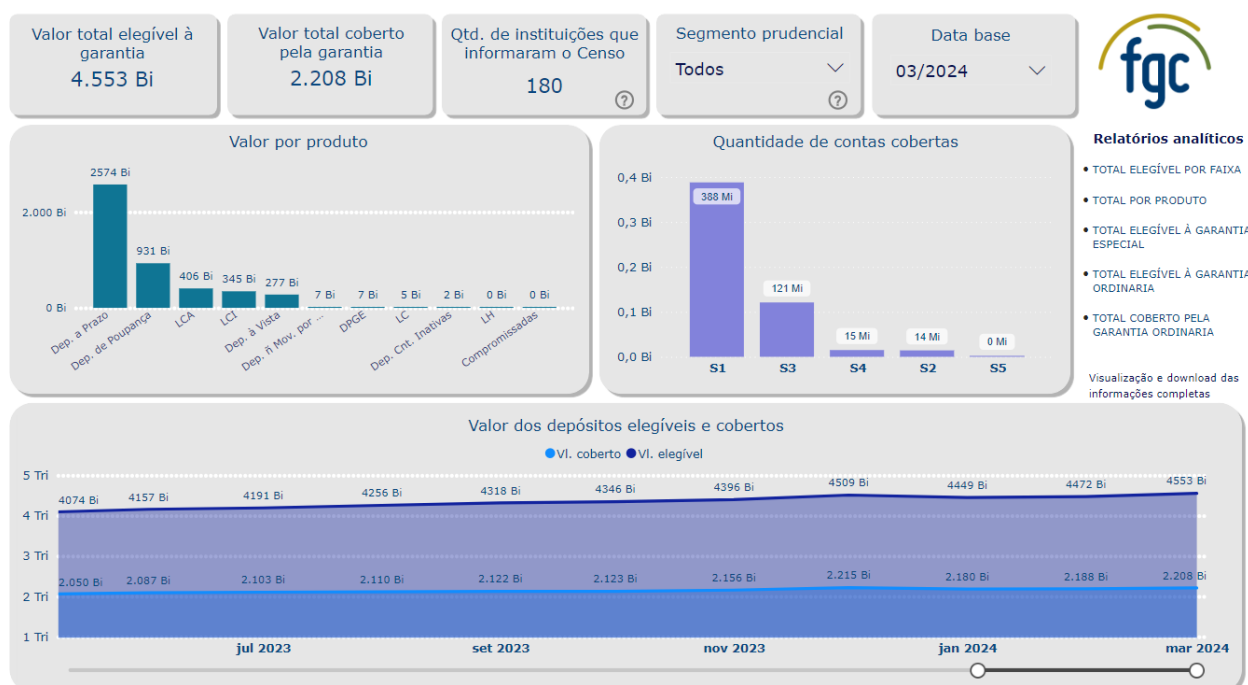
Valor total elegível à garantia
4.553 Bi

Valor total coberto pela garantia
2.208 Bi

Qtd. de instituições que informaram o Censo
180

Segmento prudencial
Todos

Data base
03/2024

fgc

Valor por produto

| | |
|---|---|
| Dep. a Prazo | 2574 Bi |
| Dep. de Poupança | 931 Bi |
| LCA | 406 Bi |
| LCI | 345 Bi |
| Dep. à Vista | 277 Bi |
| Dep. ñ Mov. por ... | 7 Bi |
| DPGE | 7 Bi |
| LC | 5 Bi |
| Dep. Cnt. Inativas | 2 Bi |
| LH | 0 Bi |
| Compromissadas | 0 Bi |

2.000 Bi
0 Bi

Quantidade de contas cobertas

0,4 Bi
0,3 Bi
0,2 Bi
0,1 Bi
0,0 Bi

| | |
|---|---|
| S1 | 388 Mi |
| S3 | 121 Mi |
| S4 | 15 Mi |
| S2 | 14 Mi |
| S5 | 0 Mi |

Relatórios analíticos
TOTAL ELEGÍVEL POR FAIXA
TOTAL POR PRODUTO
TOTAL ELEGÍVEL À GARANTIA ESPECIAL
TOTAL ELEGÍVEL À GARANTIA ORDINARIA
TOTAL COBERTO PELA GARANTIA ORDINARIA

Visualização e download das informações completas

Valor dos depósitos elegíveis e cobertos
Vl. coberto Vl. elegível

5 Tri
4 Tri
3 Tri
2 Tri
1 Tri

4074 Bi 4157 Bi 4191 Bi 4256 Bi 4318 Bi 4346 Bi 4396 Bi 4509 Bi 4449 Bi 4472 Bi 4553 Bi

2.050 Bi 2.087 Bi 2.103 Bi 2.110 Bi 2.122 Bi 2.123 Bi 2.156 Bi 2.215 Bi 2.180 Bi 2.188 Bi 2.208 Bi

jul 2023 set 2023 nov 2023 jan 2024 mar 2024